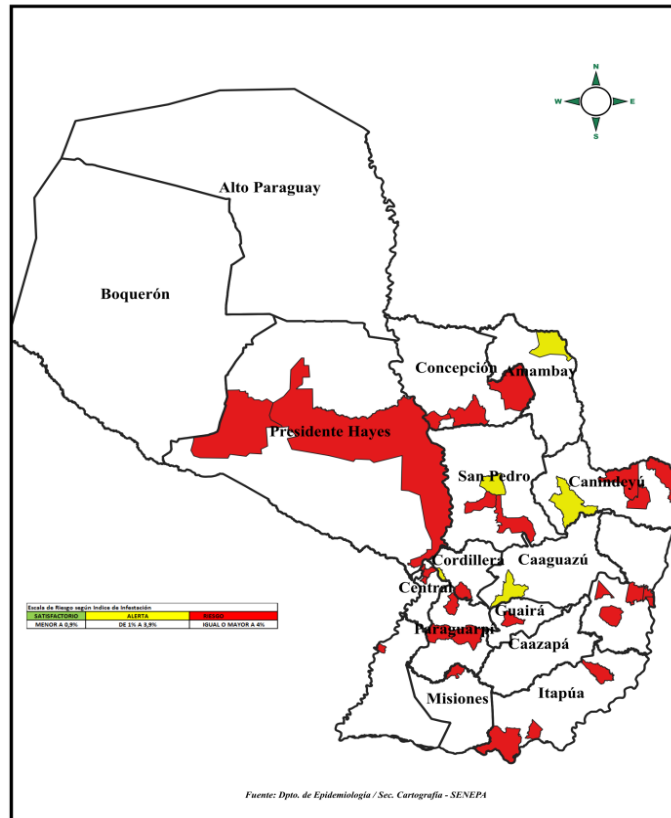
N
W
E
S

Alto Paraguay

Boquerón

Concepción

Amambay

Presidente Hayes

San Pedro

Canindeyú

Cordillera

Caaguazú

Central

Guairá

Paraguarí

Caazapá

Misiones

Itapúa

| Escala de Riesgo según Indice de Infestación | | |
|---|---|---|
| SATISFACTORIO | ALERTA | RIESGO |
| MENOR A 0,9% | DE 1% A 3,9% | IGUAL O MAYOR A 4% |

Fuente: Dpto. de Epidemiología / Sec. Cartografía - SENEPA